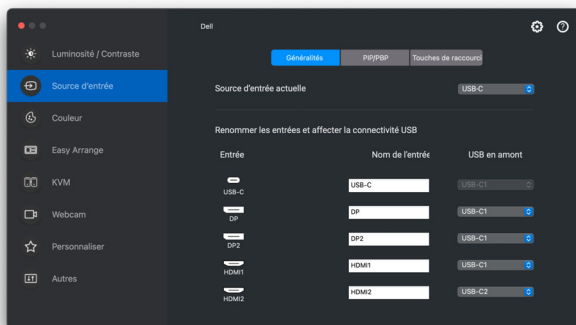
Dell

Luminosité / Contraste
Source d'entrée
Couleur
Easy Arrange
KVM
Webcam
Personnaliser
Autres

Généralités | PIP/PBP | Touches de raccourci

Source d'entrée actuelle | USB-C

Renommer les entrées et affecter la connectivité USB

| Entrée | Nom de l'entrée | USB en amont |
|---|---|---|
| USB-C | USB-C | USB-C1 |
| DP | DP | USB-C1 |
| DP2 | DP2 | USB-C1 |
| HDMI1 | HDMI1 | USB-C1 |
| HDMI2 | HDMI2 | USB-C2 |